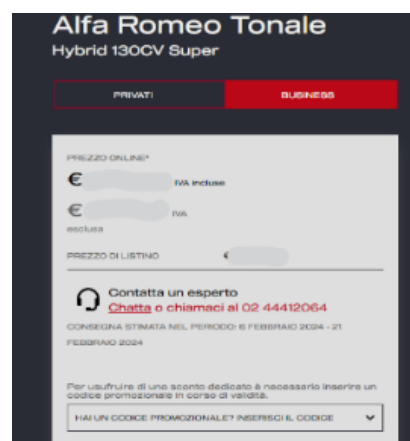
Alfa Romeo Tonale
Hybrid 130CV Super

PRIVATI
BUSINESS

PREZZO ONLINE*

€ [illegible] IVA inclusa

€ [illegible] IVA esclusa

PREZZO DI LISTINO € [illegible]

Contatta un esperto
Chatta o chiamaci al 02 44412064

CONSEGNA STIMATA NEL PERIODO: 6 FEBBRAIO 2024 - 21 FEBBRAIO 2024

Per usufruire di uno sconto dedicato è necessario inserire un codice promozionale in corso di validità.

HAI UN CODICE PROMOZIONALE? INSERISCI IL CODICE